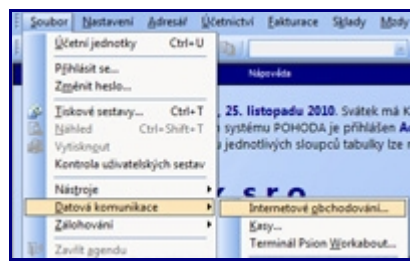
Soubor Nastavení Adresář Účetnictví Fakturace Sklady Mzdy

Účetní jednotky Ctrl+U

Přihlásit se...
Změnit heslo...

Tiskové sestavy... Ctrl+T
Náhled Ctrl+Shift+T
Vytisknout
Kontrola uživatelských sestav

Nástroje
Datová komunikace
Zálohování

Zavřít agendu

Nápověda

, 25. listopadu 2010. Svátek má K
systému POHODA je přihlášen A
jednotlivých sloupců tabulky lze

s r o

Internetové obchodování...
Kasy...
Terminál Psion Workabout...